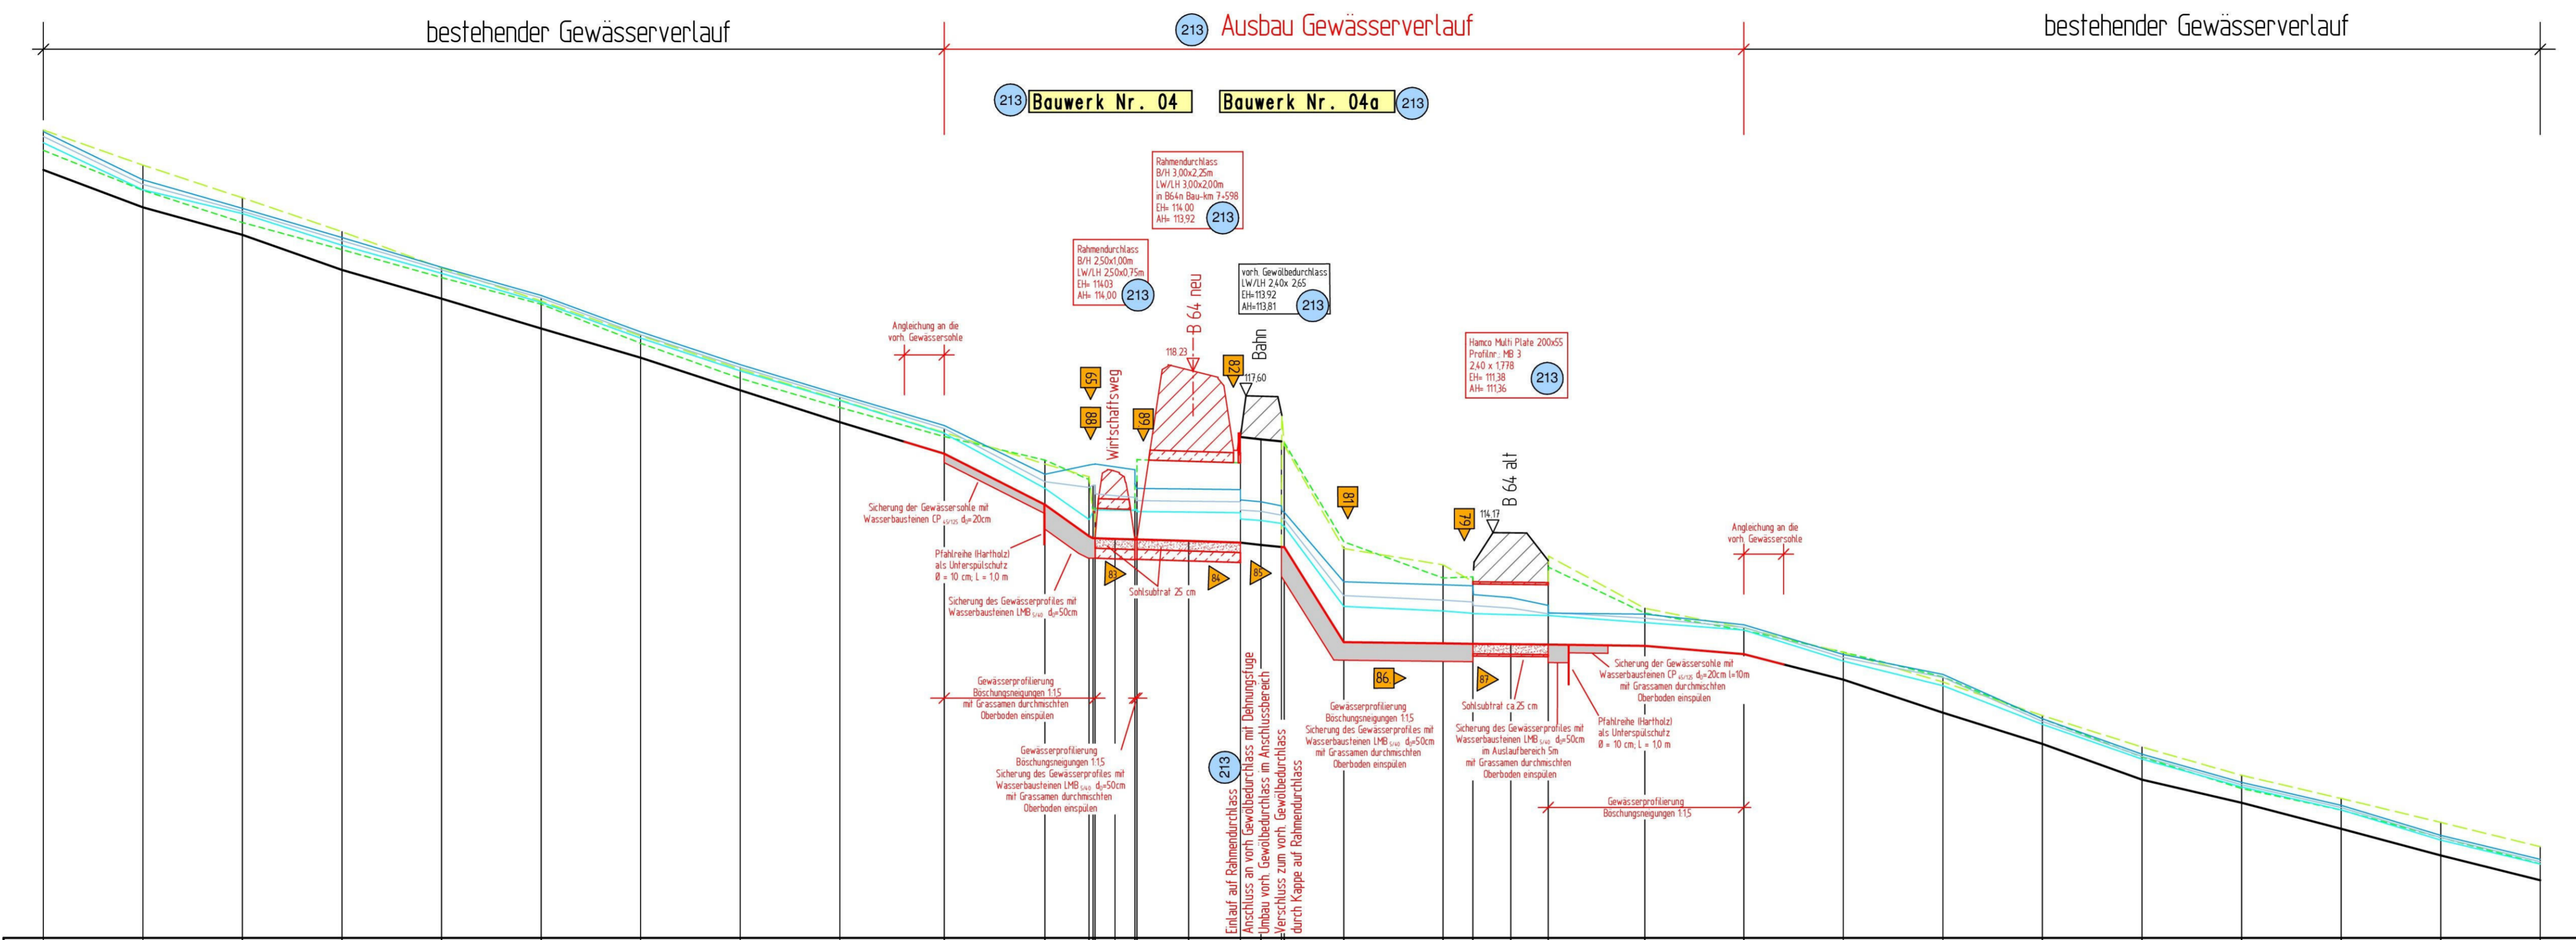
bestehender Gewässerverlauf

213 Ausbau Gewässerverlauf

bestehender Gewässerverlauf

213 Bauwerk Nr. 04

Bauwerk Nr. 04a 213

Rahmendurchlass
B/H 3,00x2,25m
LW/LH 3,00x2,00m
in B64n Bau-km 7+598
EH= 114,00
AH= 113,92 213

Rahmendurchlass
B/H 2,50x1,00m
LW/LH 2,50x0,75m
EH= 114,03
AH= 114,00 213

vorh. Gewölbedurchlass
LW/LH 2,40x 2,65
EH=113,92
AH=113,81 213

B 64 neu

Bahn

Angleichung an die vorh. Gewässersohle

118,23

117,60

82

65

88

68

Wirtschaftsweg

Hamco Multi Plate 200x55
Profilnr.: MB 3
2,40 x 1,778
EH= 111,38
AH= 111,36 213

B 64 alt

114,17

81

79

Angleichung an die vorh. Gewässersohle

Sicherung der Gewässersohle mit Wasserbausteinen CP $_{45/125}$ $d_s$=20cm

Pfahlreihe (Hartholz) als Unterspülschutz Ø = 10 cm; L = 1,0 m

83

Sohlsubtrat 25 cm

84

85

Sicherung des Gewässerprofiles mit Wasserbausteinen LMB $_{5/40}$ $d_s$=50cm

Gewässerprofilierung Böschungsneigungen 1:1,5 mit Grassamen durchmischten Oberboden einspülen

Gewässerprofilierung Böschungsneigungen 1:1,5 Sicherung des Gewässerprofiles mit Wasserbausteinen LMB $_{5/40}$ $d_s$=50cm mit Grassamen durchmischten Oberboden einspülen

213

Einlauf auf Rahmendurchlass
Anschluss an vorh. Gewölbedurchlass mit Dehnungsfuge
Umbau vorh. Gewölbedurchlass im Anschlussbereich
Verschluss zum vorh. Gewölbedurchlass
durch Kappe auf Rahmendurchlass

86

Gewässerprofilierung Böschungsneigungen 1:1,5 Sicherung des Gewässerprofiles mit Wasserbausteinen LMB $_{5/40}$ $d_s$=50cm mit Grassamen durchmischten Oberboden einspülen

87

Sohlsubtrat ca.25 cm

Sicherung des Gewässerprofiles mit Wasserbausteinen LMB $_{5/40}$ $d_s$=50cm im Auslaufbereich 5m mit Grassamen durchmischten Oberboden einspülen

Sicherung der Gewässersohle mit Wasserbausteinen CP $_{45/125}$ $d_s$=20cm l=10m mit Grassamen durchmischten Oberboden einspülen

Pfahlreihe (Hartholz) als Unterspülschutz Ø = 10 cm; L = 1,0 m

Gewässerprofilierung Böschungsneigungen 1:1,5